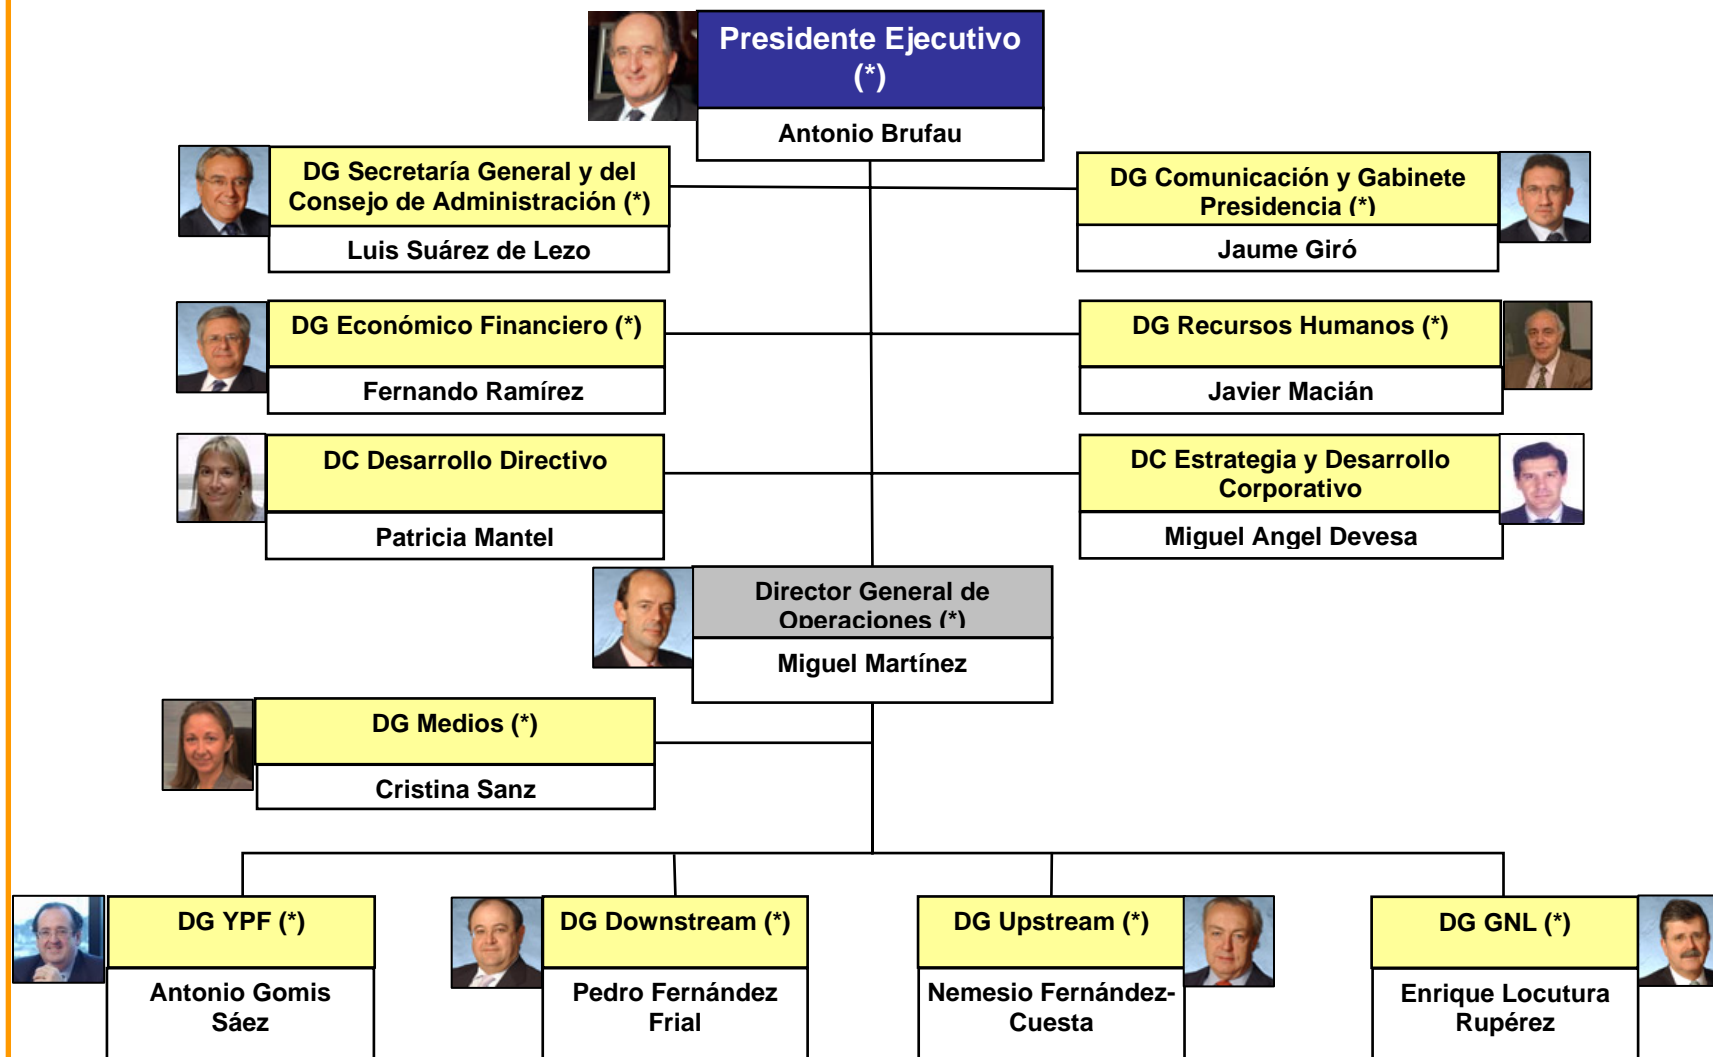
Presidente Ejecutivo (*)

Antonio Brufau

DG Secretaría General y del Consejo de Administración (*)

Luis Suárez de Lezo

DG Comunicación y Gabinete Presidencia (*)

Jaume Giró

DG Económico Financiero (*)

Fernando Ramírez

DG Recursos Humanos (*)

Javier Macián

DC Desarrollo Directivo

Patricia Mantel

DC Estrategia y Desarrollo Corporativo

Miguel Angel Devesa

Director General de Operaciones (*)

Miguel Martínez

DG Medios (*)

Cristina Sanz

DG YPF (*)

Antonio Gomis Sáez

DG Downstream (*)

Pedro Fernández Frial

DG Upstream (*)

Nemesio Fernández-Cuesta

DG GNL (*)

Enrique Locutura Rupérez